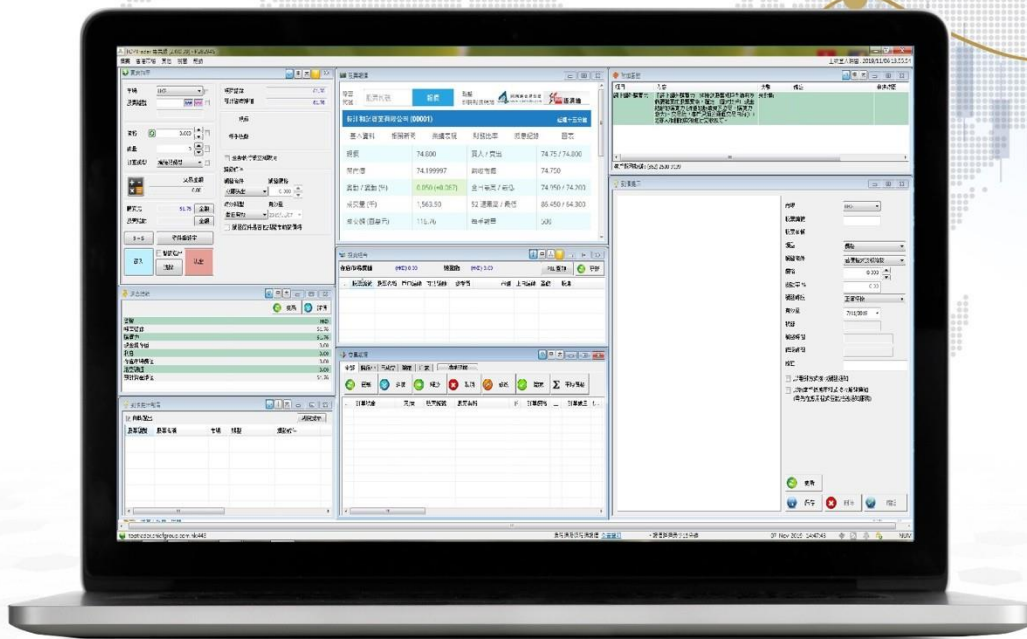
新鴻基地產發展有限公司 (00001)

| 摘要 | 74.000 | 買入 / 賣出 | 74.75 / 74.800 |
|---|---|---|---|
| 前收市 | 74.199997 | 前收市價 | 74.750 |
| 變動 / 變動 (%) | 0.050 (+0.067) | 全日高低 / 前收 | 74.250 / 74.200 |
| 成交量 (股) | 1,563.50 | 52 週最高 / 最低 | 86.450 / 64.300 |
| 每手股數 (股) | 115.76 | 每手股數 | 500 |

買入 沽出 取消

07 Nov 2018 14:47:45